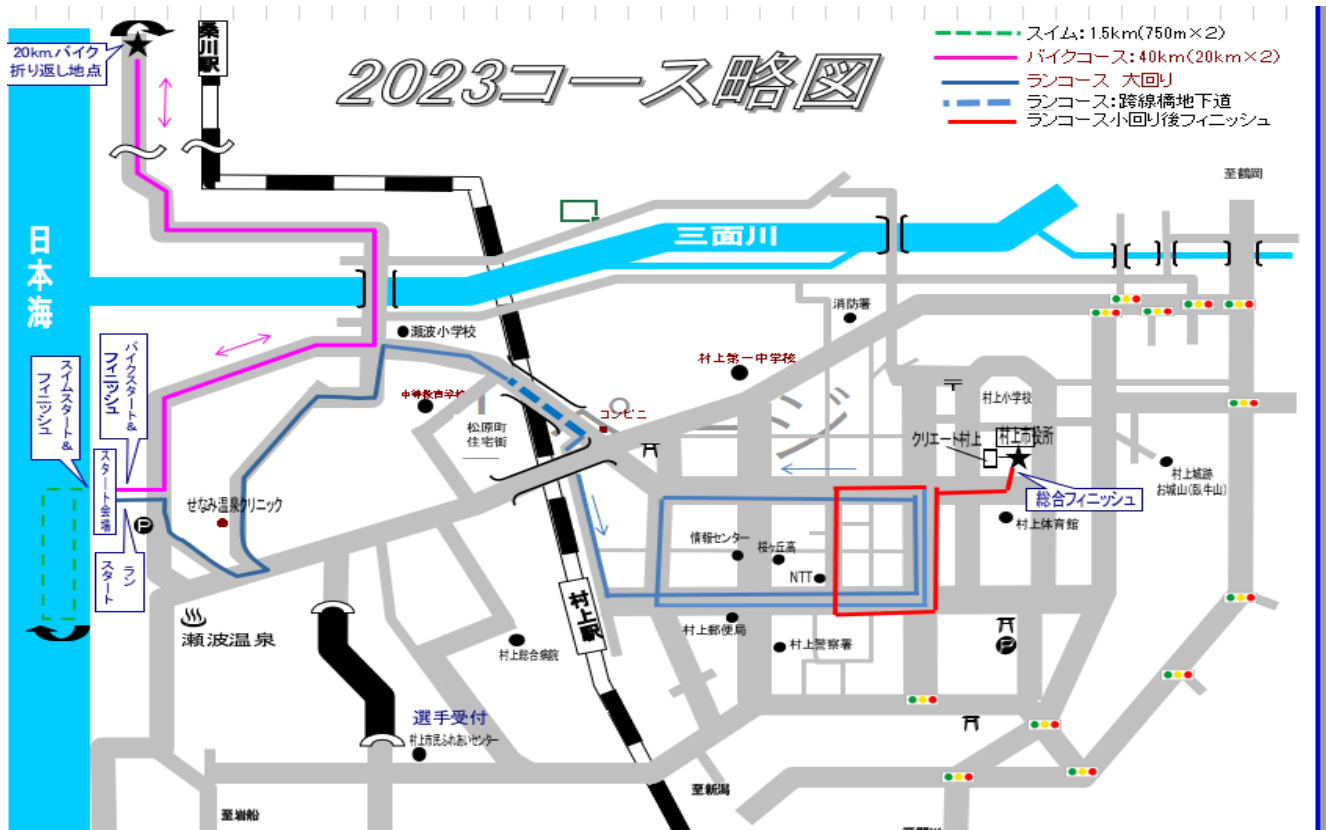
2023コース略図

スイム：1.5km(750m×2)
バイクコース：40km(20km×2)
ランコース　大回り
ランコース：跨線橋地下道
ランコース小回り後フィニッシュ

20km バイク折り返し地点

桑川駅

至鶴岡

三面川

日本海

消防署

瀬波小学校

村上第一中学校

中等教育学校

松原町住宅街

コンビニ

村上小学校

クリエート村上

村上市役所

村上城跡 お城山(臥牛山)

総合フィニッシュ

村上体育館

スイムスタート＆フィニッシュ

バイクスタート＆フィニッシュ

スタート会場

ランスタート

せなみ温泉クリニック

情報センター

桜ヶ丘高

NTT

村上駅

瀬波温泉

村上郵便局

村上警察署

村上総合病院

選手受付

村上市民ふれあいセンター

至岩船

至新潟